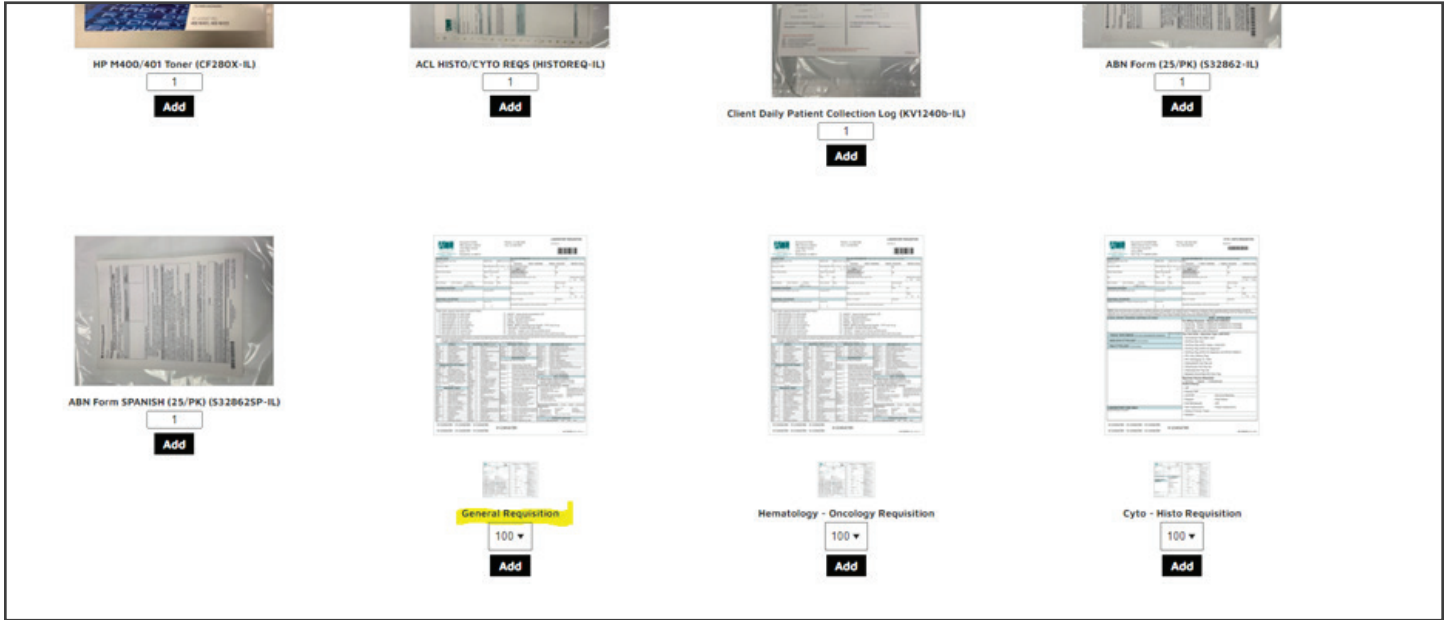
HP M400/401 Toner (CF280X-IL)
1
Add

ACL HISTO/CYTO REQS (HISTOREQ-IL)
1
Add

Client Daily Patient Collection Log (KV1240b-IL)
1
Add

ABN Form (25/PK) (S32862-IL)
1
Add

ABN Form SPANISH (25/PK) (S32862SP-IL)
1
Add

General Requisition
100 ▾
Add

Hematology - Oncology Requisition
100 ▾
Add

Cyto - Histo Requisition
100 ▾
Add